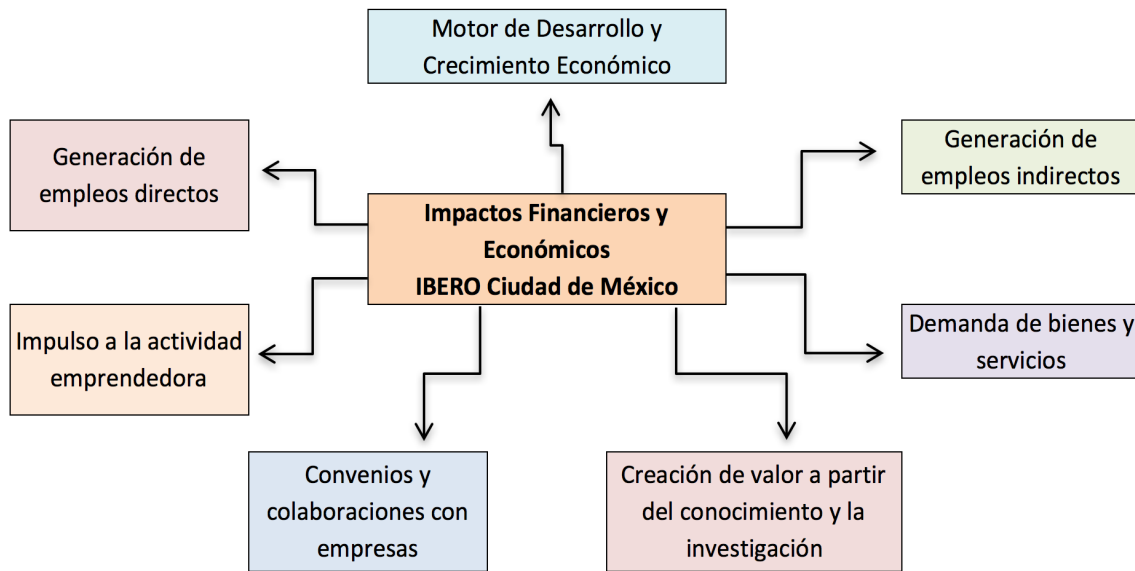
Motor de Desarrollo y Crecimiento Económico

Generación de empleos directos

Generación de empleos indirectos

Impactos Financieros y Económicos
IBERO Ciudad de México

Impulso a la actividad emprendedora

Demanda de bienes y servicios

Convenios y colaboraciones con empresas

Creación de valor a partir del conocimiento y la investigación